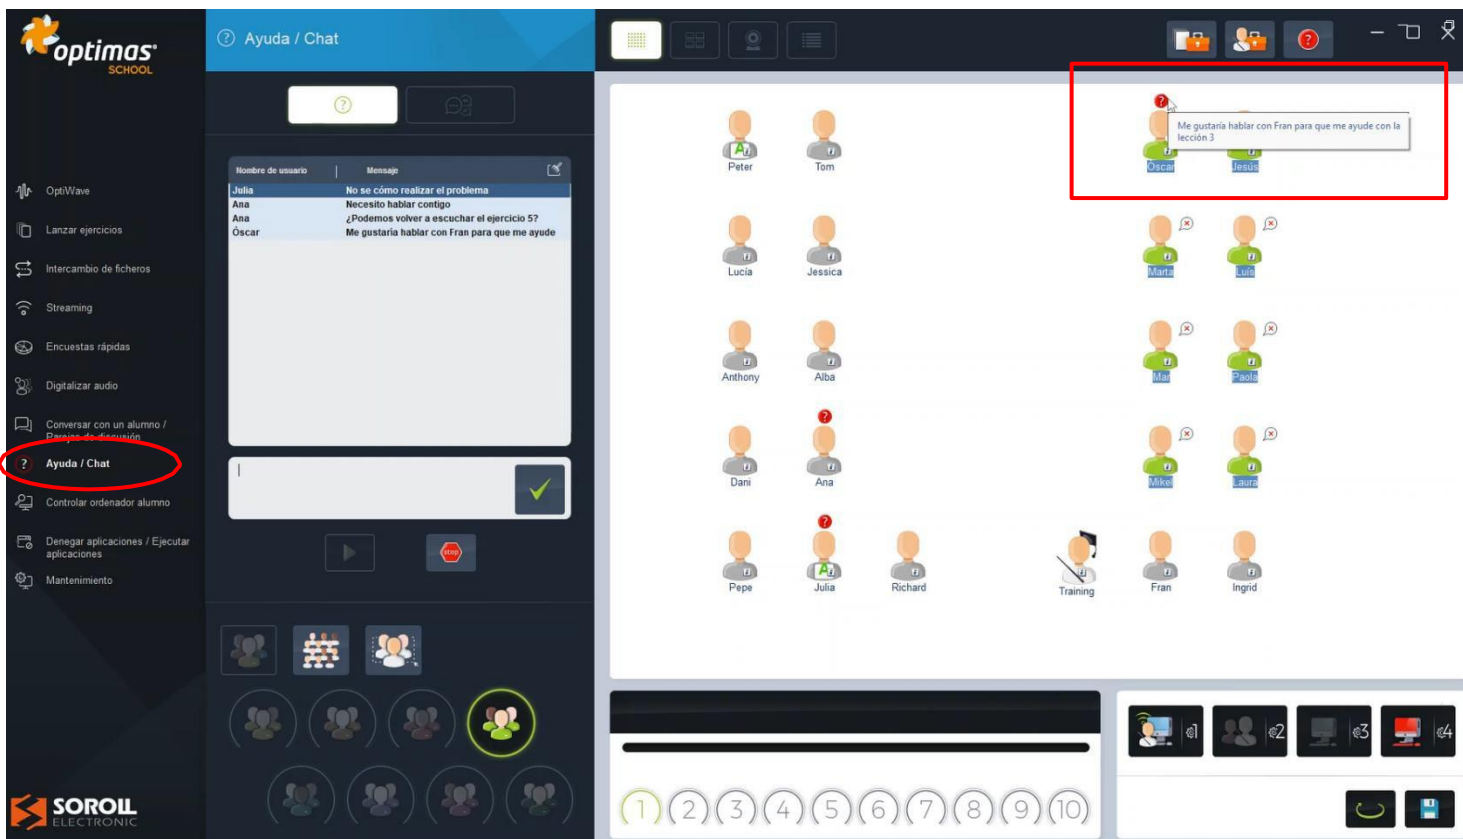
optimas SCHOOL

OptiWave
Lanzar ejercicios
Intercambio de ficheros
Streaming
Encuestas rápidas
Digitalizar audio
Conversar con un alumno / Parejas de discusión
Ayuda / Chat
Controlar ordenador alumno
Denegar aplicaciones / Ejecutar aplicaciones
Mantenimiento

SOROLL ELECTRONIC

Ayuda / Chat

| Nombre de usuario | Mensaje |
|---|---|
| Julia | No se cómo realizar el problema |
| Ana | Necesito hablar contigo |
| Ana | ¿Podemos volver a escuchar el ejercicio 5? |
| Óscar | Me gustaría hablar con Fran para que me ayude |

stop

Me gustaría hablar con Fran para que me ayude con la lección 3

Peter
Tom
Óscar
Jesús
Lucía
Jessica
Marta
Luis
Anthony
Alba
Mar
Paola
Dani
Ana
Mikel
Laura
Pepe
Julia
Richard
Training
Fran
Ingrid

1 2 3 4 5 6 7 8 9 10

1 2 3 4